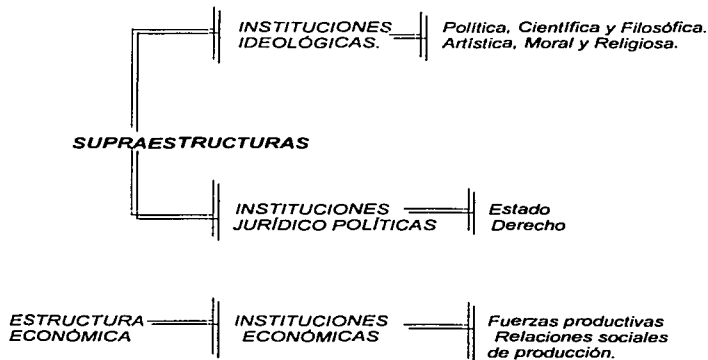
INSTITUCIONES IDEOLÓGICAS.

Política, Científica y Filosófica. Artística, Moral y Religiosa.

SUPRAESTRUCTURAS

INSTITUCIONES JURÍDICO POLÍTICAS

Estado
Derecho

ESTRUCTURA ECONÓMICA

INSTITUCIONES ECONÓMICAS

Fuerzas productivas
Relaciones sociales de producción.